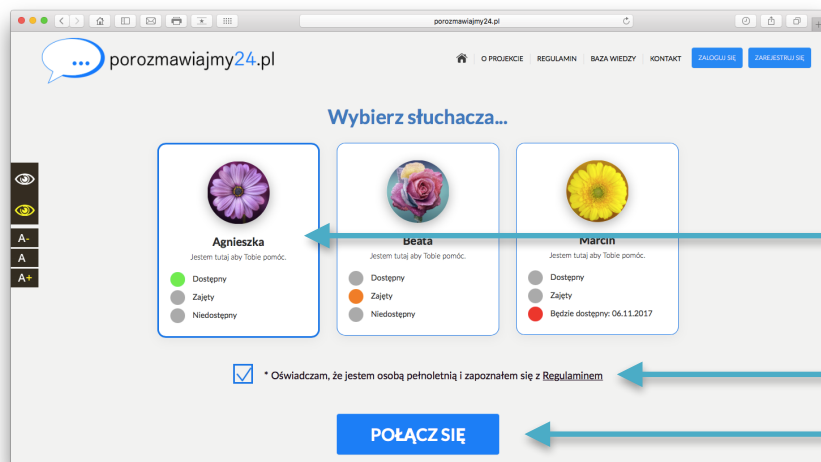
porozmawiajmy24.pl

porozmawiajmy24.pl

O PROJEKCIE | REGULAMIN | BAZA WIEDZY | KONTAKT | ZALOGUJ SIĘ | ZAREJESTRUJ SIĘ

Wybierz słuchacza...

A-
A
A+

Agnieszka
Jestem tutaj aby Tobie pomóc.
Dostępny
Zajęty
Niedostępny

Beata
Jestem tutaj aby Tobie pomóc.
Dostępny
Zajęty
Niedostępny

Marcin
Jestem tutaj aby Tobie pomóc.
Dostępny
Zajęty
Będzie dostępny: 06.11.2017

* Oświadczam, że jestem osobą pełnoletnią i zapoznałem się z Regulaminem

POŁĄCZ SIĘ